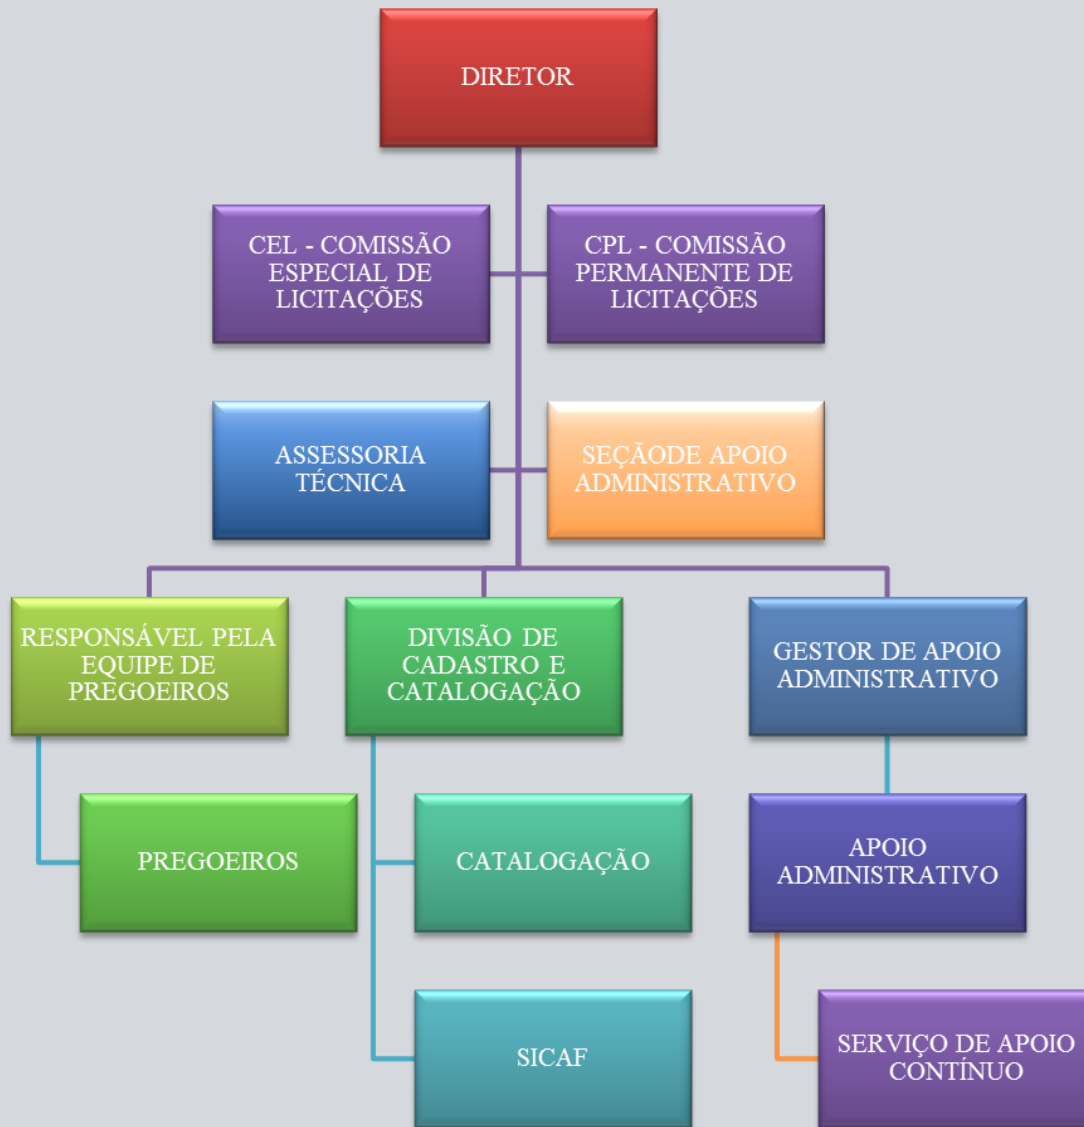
DIRETOR

CEL - COMISSÃO ESPECIAL DE LICITAÇÕES

CPL - COMISSÃO PERMANENTE DE LICITAÇÕES

ASSESSORIA TÉCNICA

SEÇÃODE APOIO ADMINISTRATIVO

RESPONSÁVEL PELA EQUIPE DE PREGOEIROS

DIVISÃO DE CADASTRO E CATALOGAÇÃO

GESTOR DE APOIO ADMINISTRATIVO

PREGOEIROS

CATALOGAÇÃO

APOIO ADMINISTRATIVO

SICAF

SERVIÇO DE APOIO CONTÍNUO